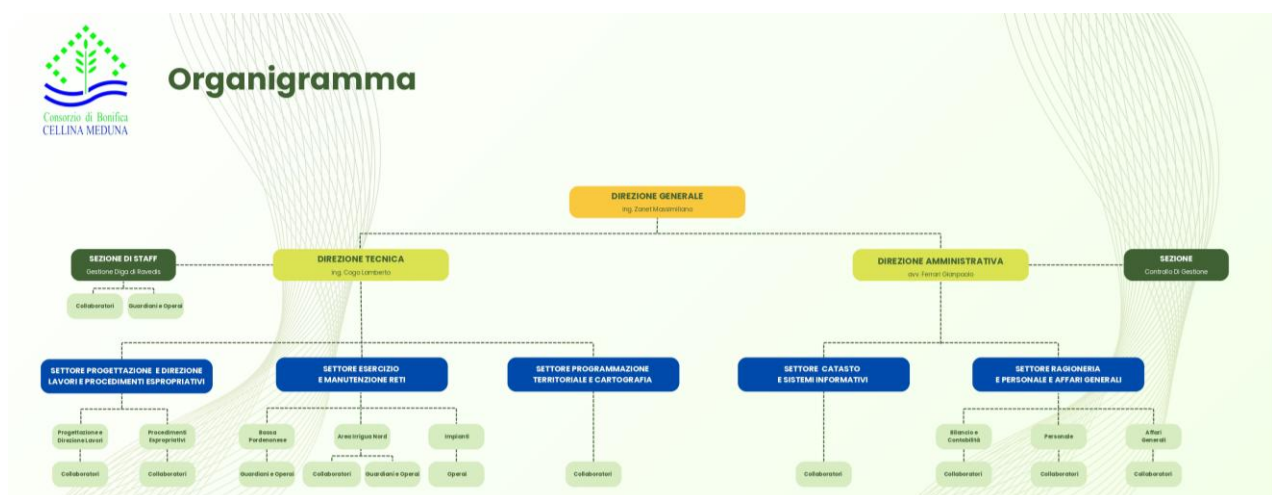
Consorzio di Bonifica
CELLINA MEDUNA

Organigramma

DIREZIONE GENERALE
Ing. Zanet Massimiliano

SEZIONE DI STAFF
Gestione Diga di Ravedis

Collaboratori

Guardiani e Operai

DIREZIONE TECNICA
Ing. Cogo Lamberto

DIREZIONE AMMINISTRATIVA
avv. Ferrari Gianpaolo

SEZIONE
Controllo Di Gestione

SETTORE PROGETTAZIONE E DIREZIONE LAVORI E PROCEDIMENTI ESPROPRIATIVI

Progettazione e Direzione Lavori

Collaboratori

Procedimenti Espropriativi

Collaboratori

SETTORE ESERCIZIO E MANUTENZIONE RETI

Bassa Pordenonese

Guardiani e Operai

Area Irrigua Nord

Collaboratori

Guardiani e Operai

Impianti

Operai

SETTORE PROGRAMMAZIONE TERRITORIALE E CARTOGRAFIA

Collaboratori

SETTORE CATASTO E SISTEMI INFORMATIVI

Collaboratori

SETTORE RAGIONERIA E PERSONALE E AFFARI GENERALI

Bilancio e Contabilità

Collaboratori

Personale

Collaboratori

Affari Generali

Collaboratori